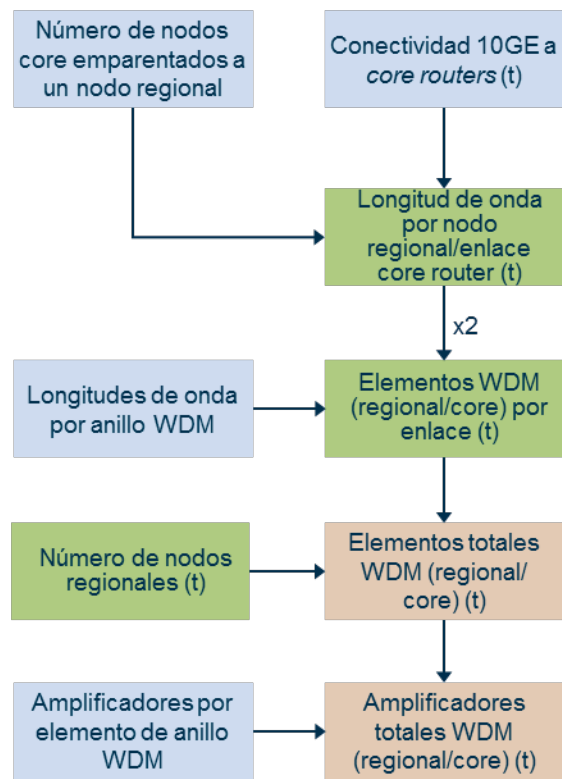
Número de nodos core emparentados a un nodo regional

Conectividad 10GE a *core routers* (t)

Longitud de onda por nodo regional/enlace core router (t)

x2

Longitudes de onda por anillo WDM

Elementos WDM (regional/core) por enlace (t)

Número de nodos regionales (t)

Elementos totales WDM (regional/ core) (t)

Amplificadores por elemento de anillo WDM

Amplificadores totales WDM (regional/core) (t)